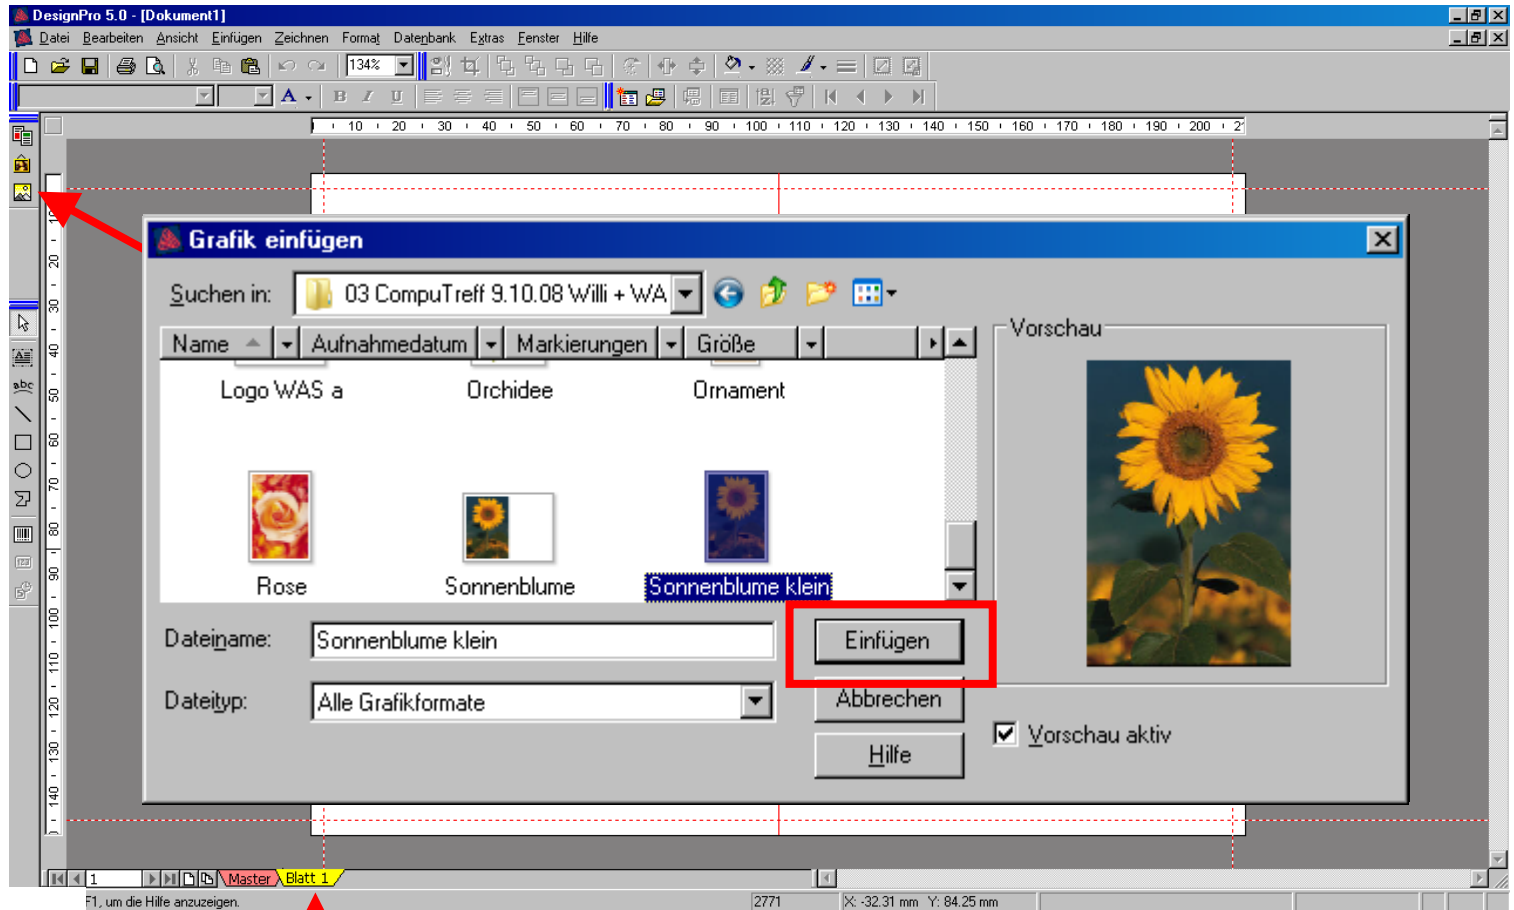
DesignPro 5.0 - [Dokument1]

Datei Bearbeiten Ansicht Einfügen Zeichnen Format Datenbank Extras Fenster Hilfe

134%

10 20 30 40 50 60 70 80 90 100 110 120 130 140 150 160 170 180 190 200 2

20 30 40 50 60 70 80 90 100 110 120 130 140

Grafik einfügen

Suchen in: 03 CompuTreff 9.10.08 Willi + WA

Name Aufnahmedatum Markierungen Größe

Logo WAS a Orchidee Ornament

Rose Sonnenblume Sonnenblume klein

Vorschau

Dateiname: Sonnenblume klein

Dateityp: Alle Grafikformate

Einfügen

Abbrechen

Hilfe

Vorschau aktiv

1 Master Blatt 1

F1, um die Hilfe anzuzeigen.

2771

X: -32.31 mm Y: 84.25 mm